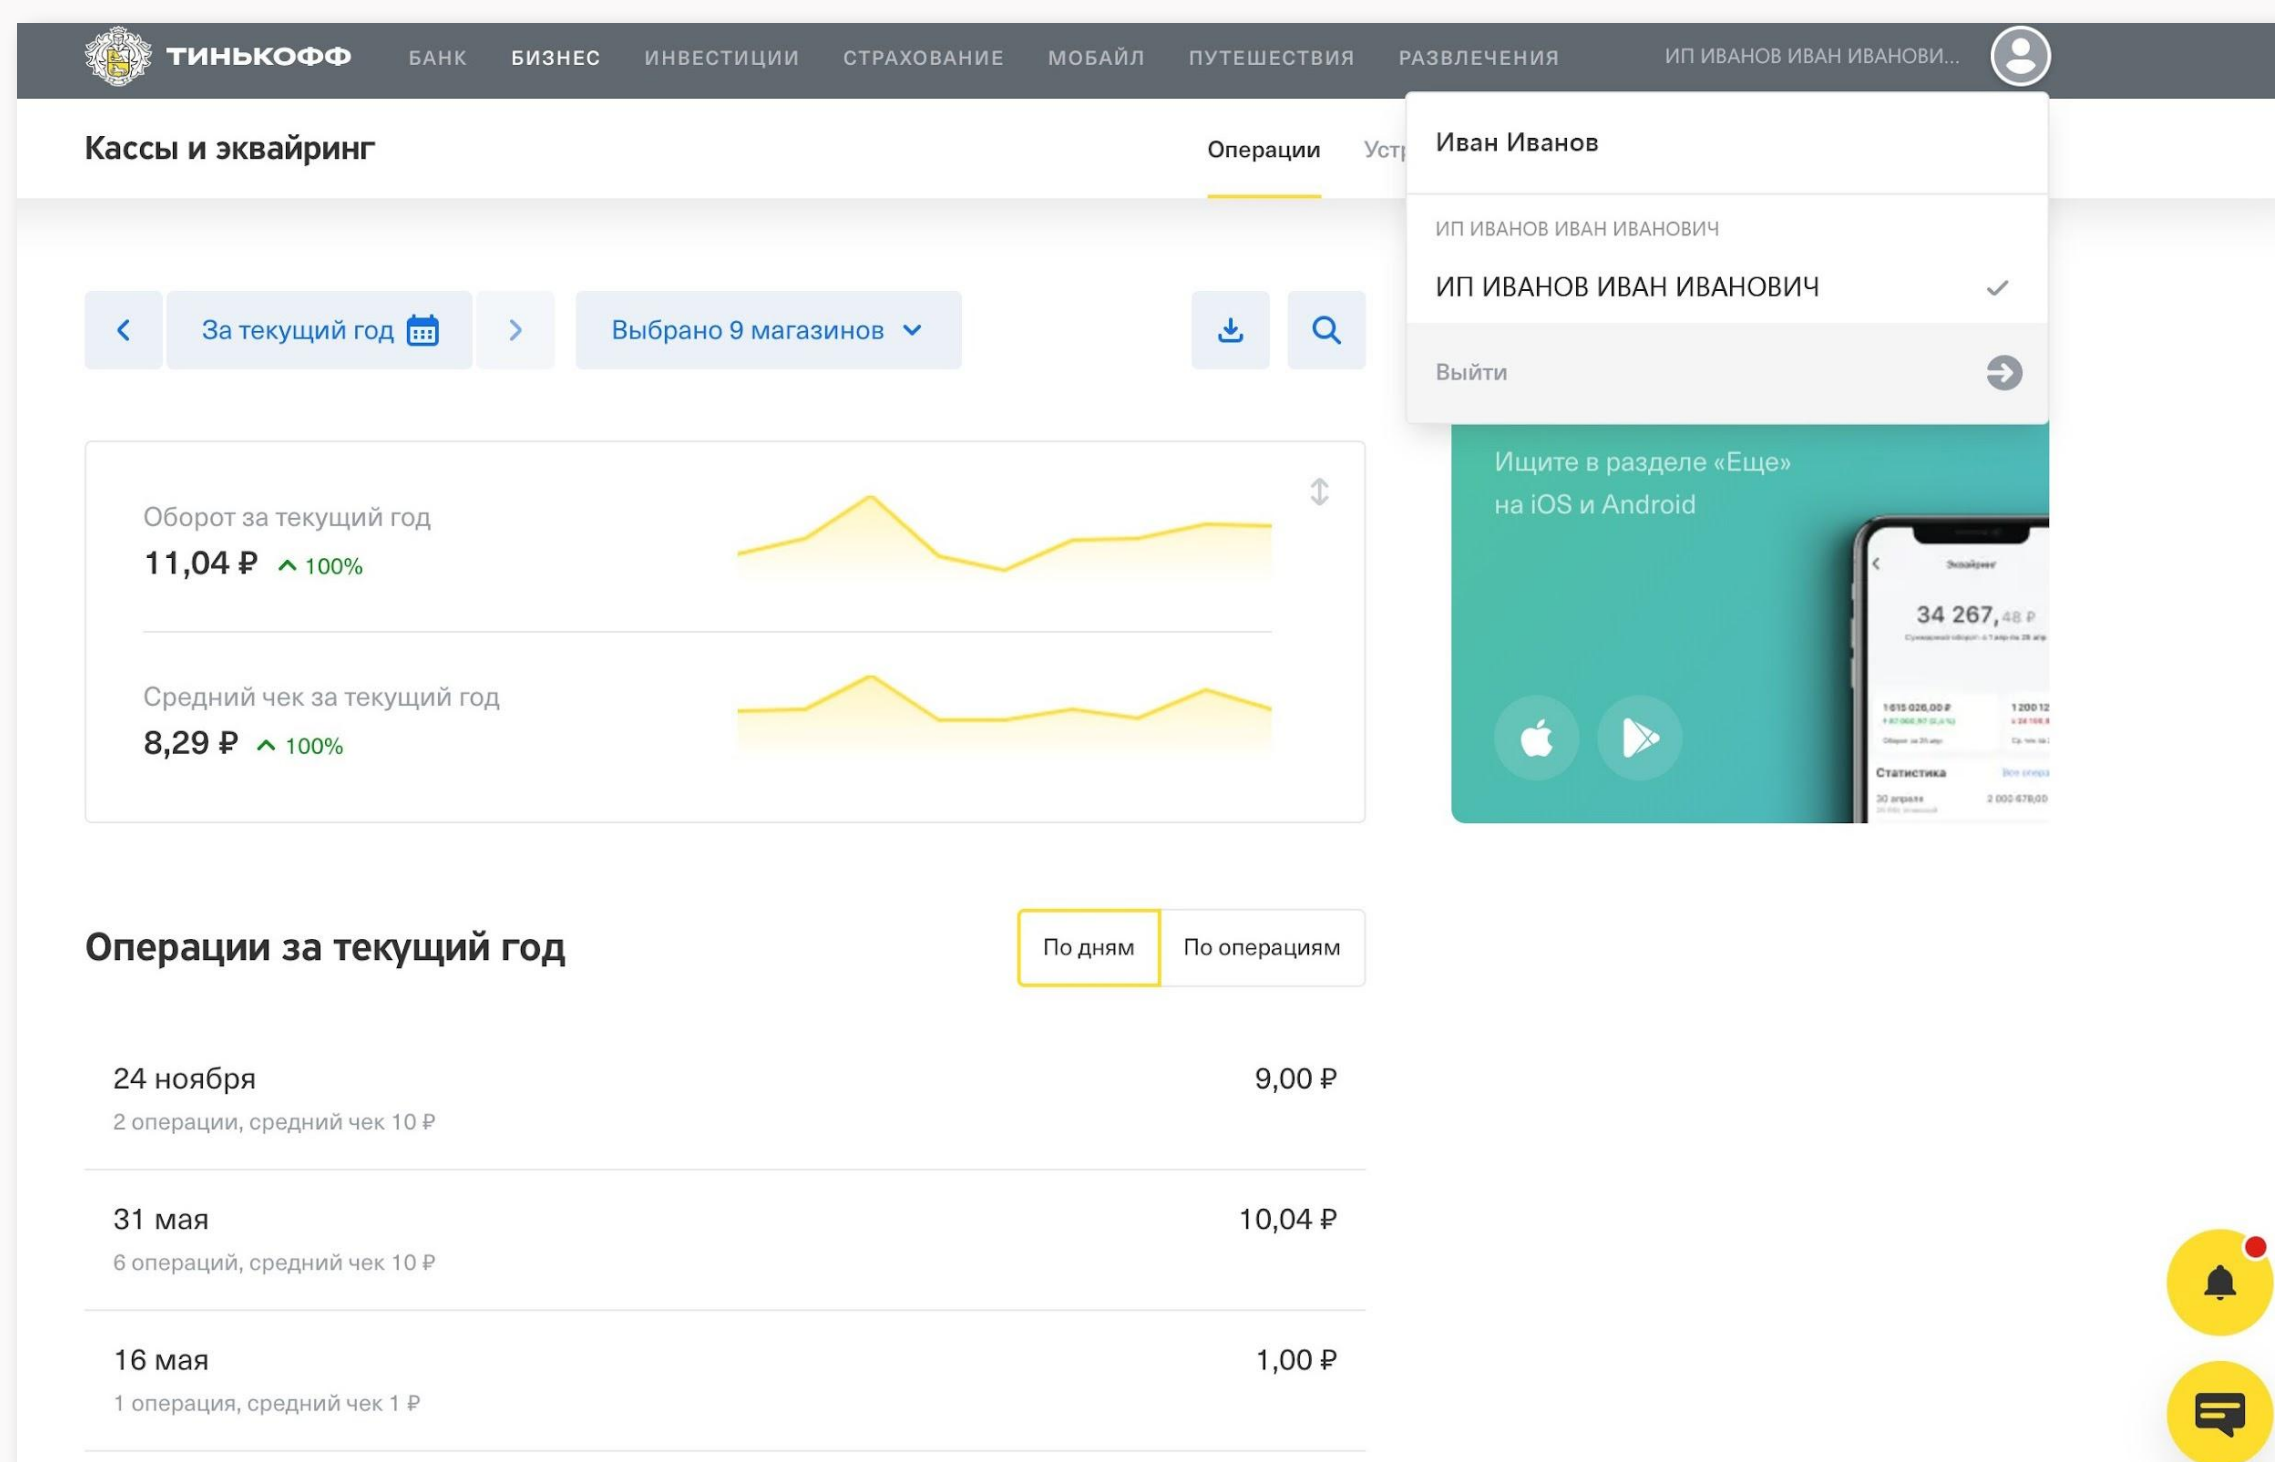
ТИНЬКОФФ БАНК БИЗНЕС ИНВЕСТИЦИИ СТРАХОВАНИЕ МОБАЙЛ ПУТЕШЕСТВИЯ РАЗВЛЕЧЕНИЯ ИП ИВАНОВ ИВАН ИВАНОВИ...

Кассы и эквайринг

Операции Устр

Иван Иванов

ИП ИВАНОВ ИВАН ИВАНОВИЧ

ИП ИВАНОВ ИВАН ИВАНОВИЧ

Выйти

За текущий год

Выбрано 9 магазинов

Оборот за текущий год
11,04 ₽ 100%

Средний чек за текущий год
8,29 ₽ 100%

Ищите в разделе «Еще» на iOS и Android

34 267,48 ₽

Статистика

Операции за текущий год

По дням По операциям

24 ноября 9,00 ₽
2 операции, средний чек 10 ₽

31 мая 10,04 ₽
6 операций, средний чек 10 ₽

16 мая 1,00 ₽
1 операция, средний чек 1 ₽